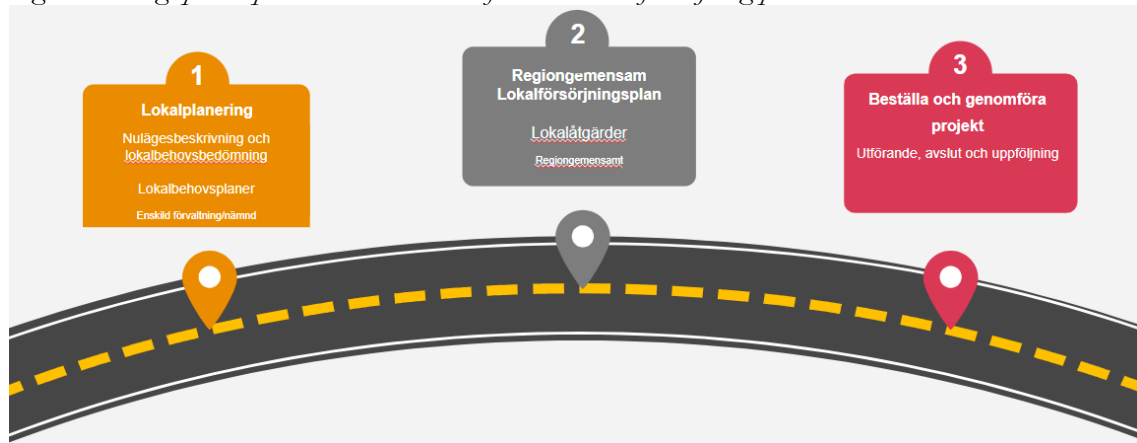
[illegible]

1
Lokalplanering
Nulägesbeskrivning och lokalbehovsbedömning
Lokalbehovsplaner
Enskild förvaltning/nämnd

2
Regiongemensam Lokalförsörjningsplan
Lokalåtgärder
Regiongemensamt

3
Beställa och genomföra projekt
Utförande, avslut och uppföljning